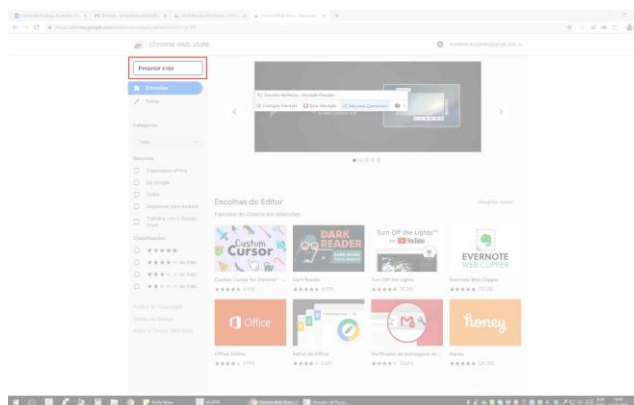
chrome web store

Pesquisar a loja

Extensões

Temas

Categorias

Todas

Recursos

Disponível off-line

Do Google

Grátis

Disponível para Android

Trabalha com o Google Drive

Classificações

★★★★★

★★★★ e acima

★★★ e acima

★★ e acima

Escolhas do Editor

Favoritos do Chrome em extensões

Visualizar todos

Custom Cursor

DARK READER

Turn Off the Lights for YouTube

EVERNOTE WEB CLIPPER

Custom Cursor for Chrome™

Dark Reader

Turn Off the Lights

Evernote Web Clipper

Office

honey

Office Online

Editor do Office

Honey